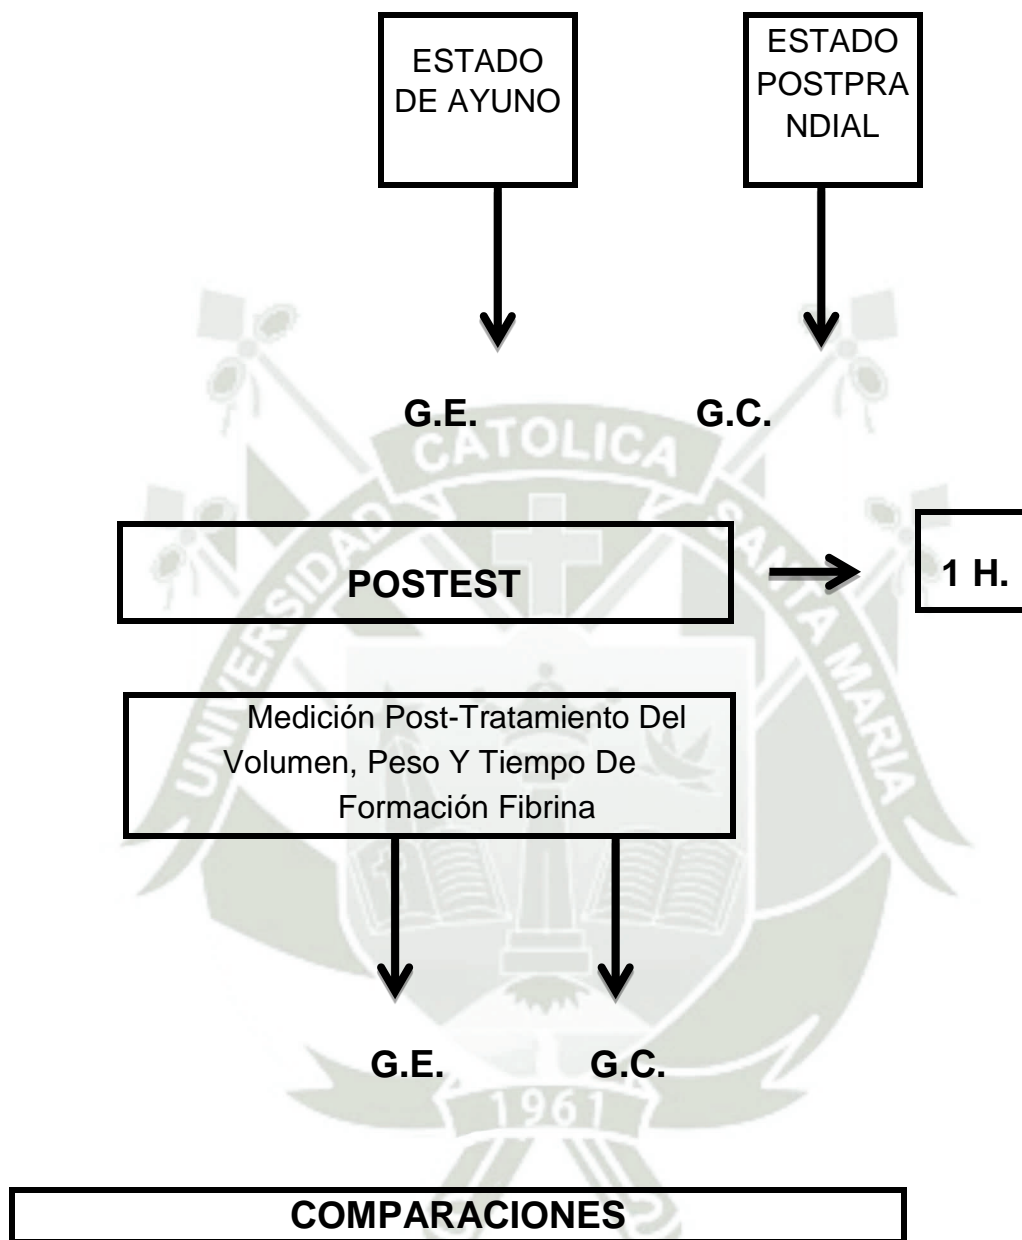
ESTADO DE AYUNO

ESTADO POSTPRA NDIAL

G.E.

G.C.

CATOLICA

UNIVERSIDAD

SANTA MARIA

POSTEST

1 H.

Medición Post-Tratamiento Del Volumen, Peso Y Tiempo De Formación Fibrina

G.E.

G.C.

1961

COMPARACIONES